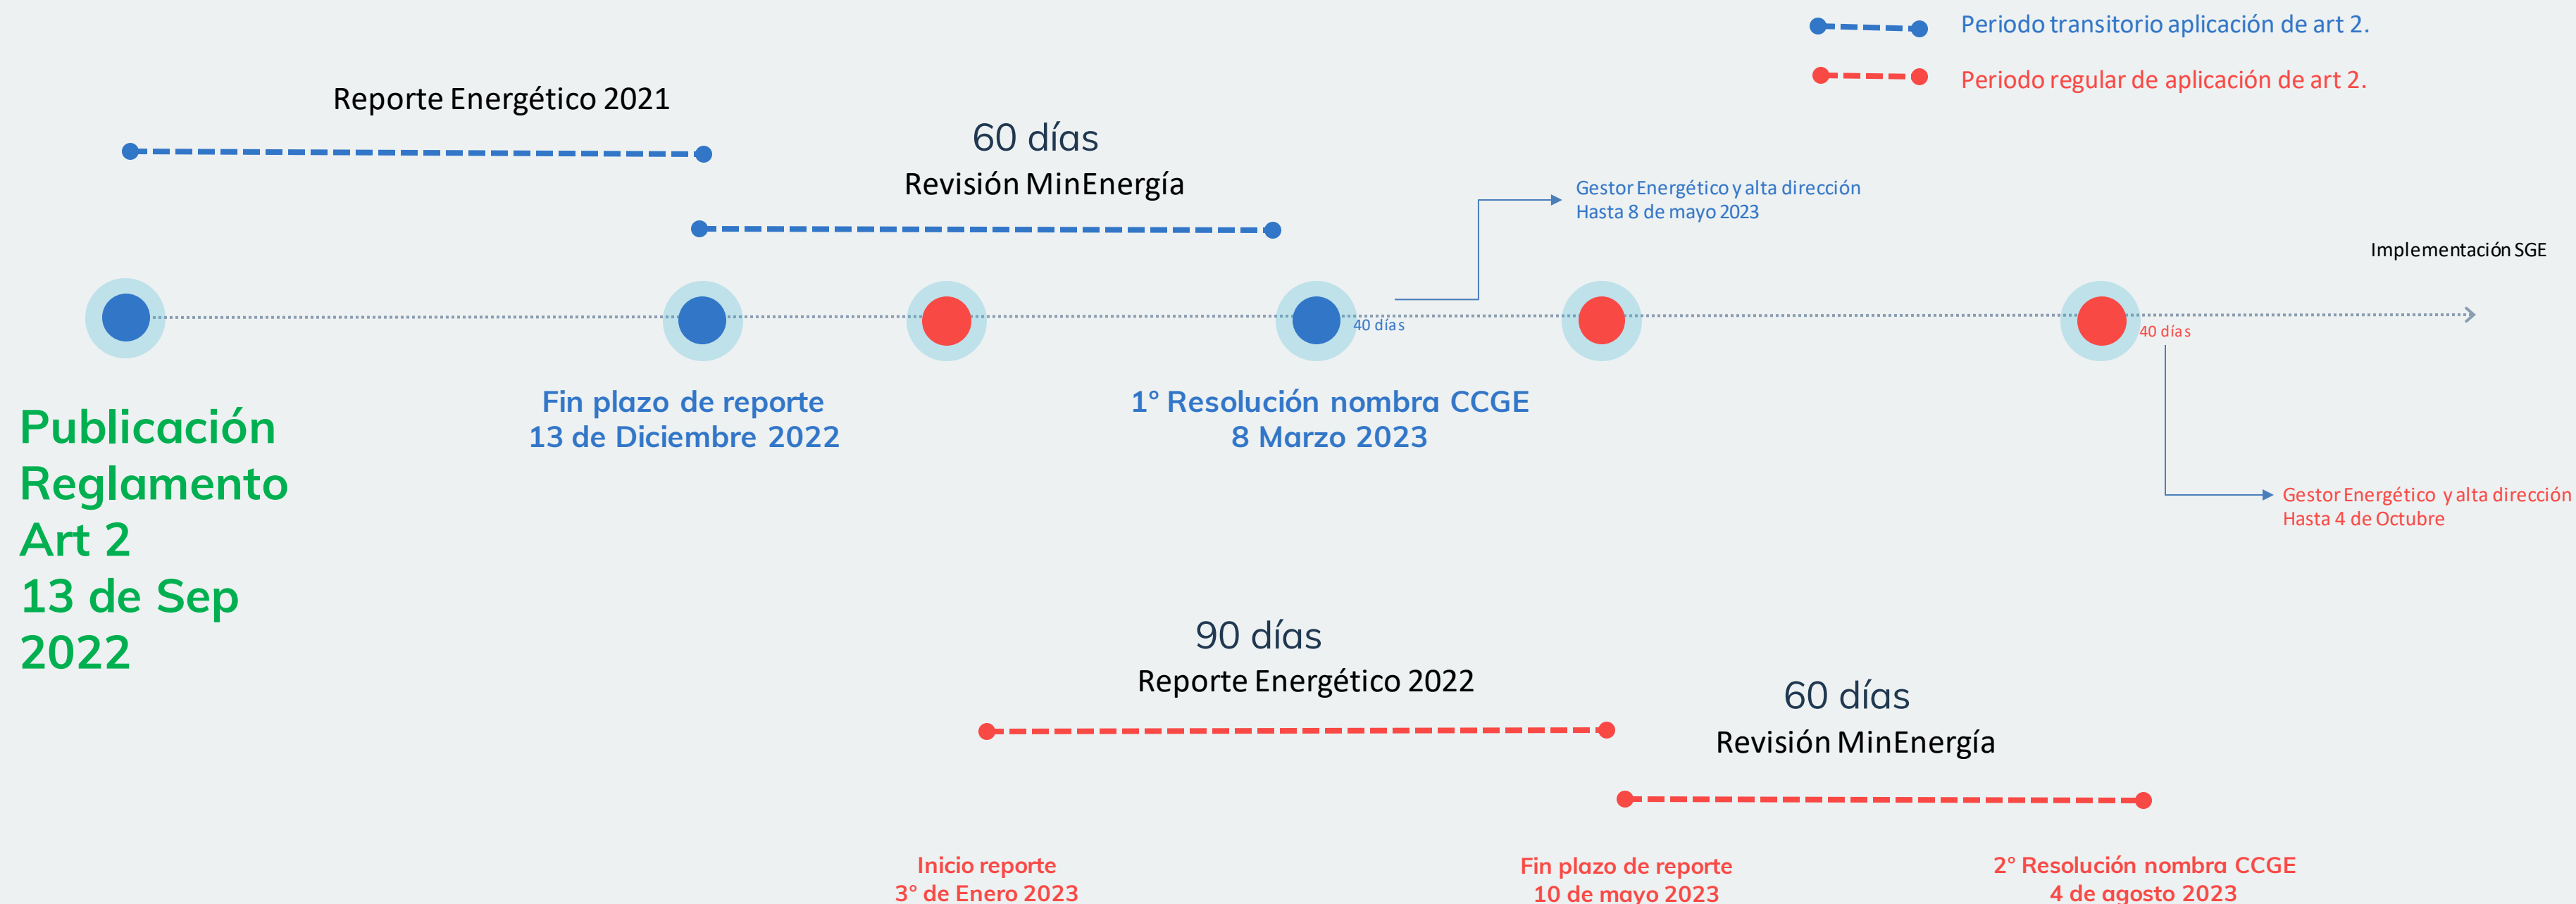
Periodo transitorio aplicación de art 2.

Periodo regular de aplicación de art 2.

Reporte Energético 2021

60 días
Revisión MinEnergía

Gestor Energético y alta dirección
Hasta 8 de mayo 2023

Implementación SGE

40 días

40 días

Publicación Reglamento Art 2 13 de Sep 2022

Fin plazo de reporte
13 de Diciembre 2022

1° Resolución nombra CCGE
8 Marzo 2023

Gestor Energético y alta dirección
Hasta 4 de Octubre

90 días
Reporte Energético 2022

60 días
Revisión MinEnergía

Inicio reporte
3° de Enero 2023

Fin plazo de reporte
10 de mayo 2023

2° Resolución nombra CCGE
4 de agosto 2023